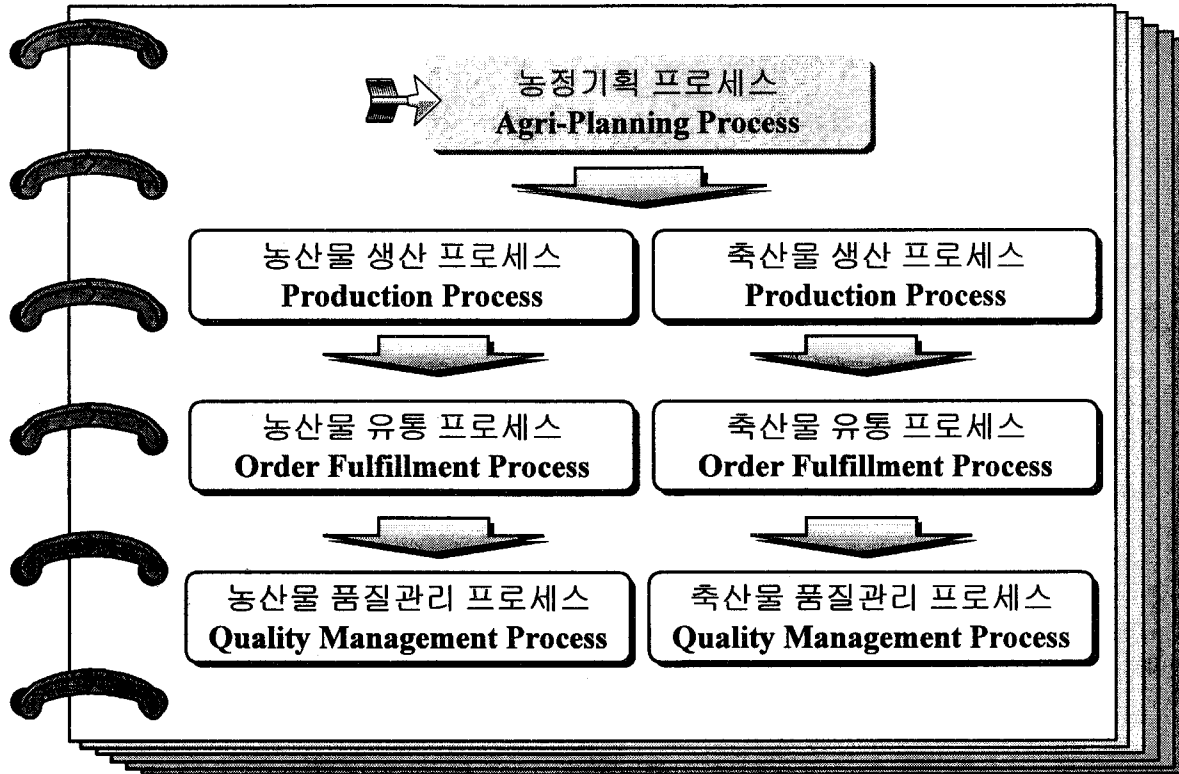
농정기획 프로세스
Agri-Planning Process

농산물 생산 프로세스
Production Process

축산물 생산 프로세스
Production Process

농산물 유통 프로세스
Order Fulfillment Process

축산물 유통 프로세스
Order Fulfillment Process

농산물 품질관리 프로세스
Quality Management Process

축산물 품질관리 프로세스
Quality Management Process